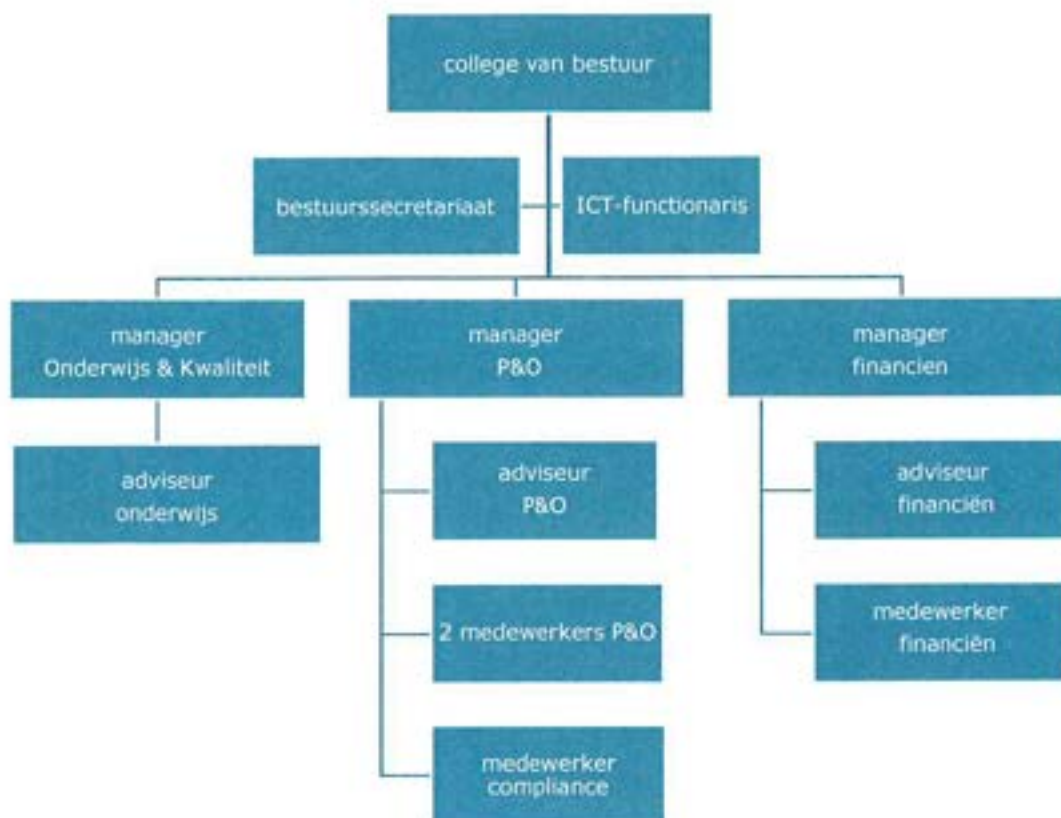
college van bestuur

bestuurssecretariaat

ICT-functionaris

manager
Onderwijs & Kwaliteit

manager
P&O

manager
financien

adviseur
onderwijs

adviseur
P&O

2 medewerkers P&O

medewerker
compliance

adviseur
financiën

medewerker
financiën